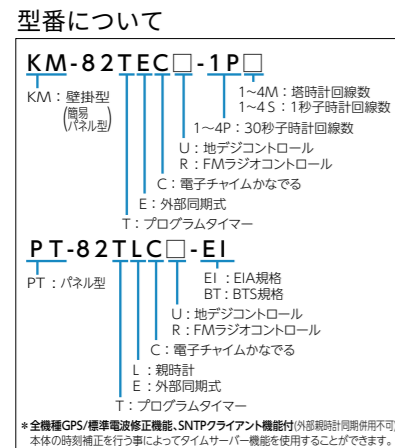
型番について

KM-82TEC□-1P□

KM：壁掛型
(簡易パネル型)

1～4M：塔時計回線数
1～4S：1秒子時計回線数

1～4P：30秒子時計回線数

U：地デジコントロール
R：FMラジオコントロール

C：電子チャイムかなでる

E：外部同期式

T：プログラムタイマー

PT-82TLC□-EI

PT：パネル型

EI：EIA規格
BT：BTS規格

U：地デジコントロール
R：FMラジオコントロール

C：電子チャイムかなでる

L：親時計

E：外部同期式

T：プログラムタイマー

＊全機種GPS/標準電波修正機能、SNTPクライアント機能付(外部親時計同期併用不可)
本体の時刻補正を行う事によってタイムサーバー機能を使用することができます。